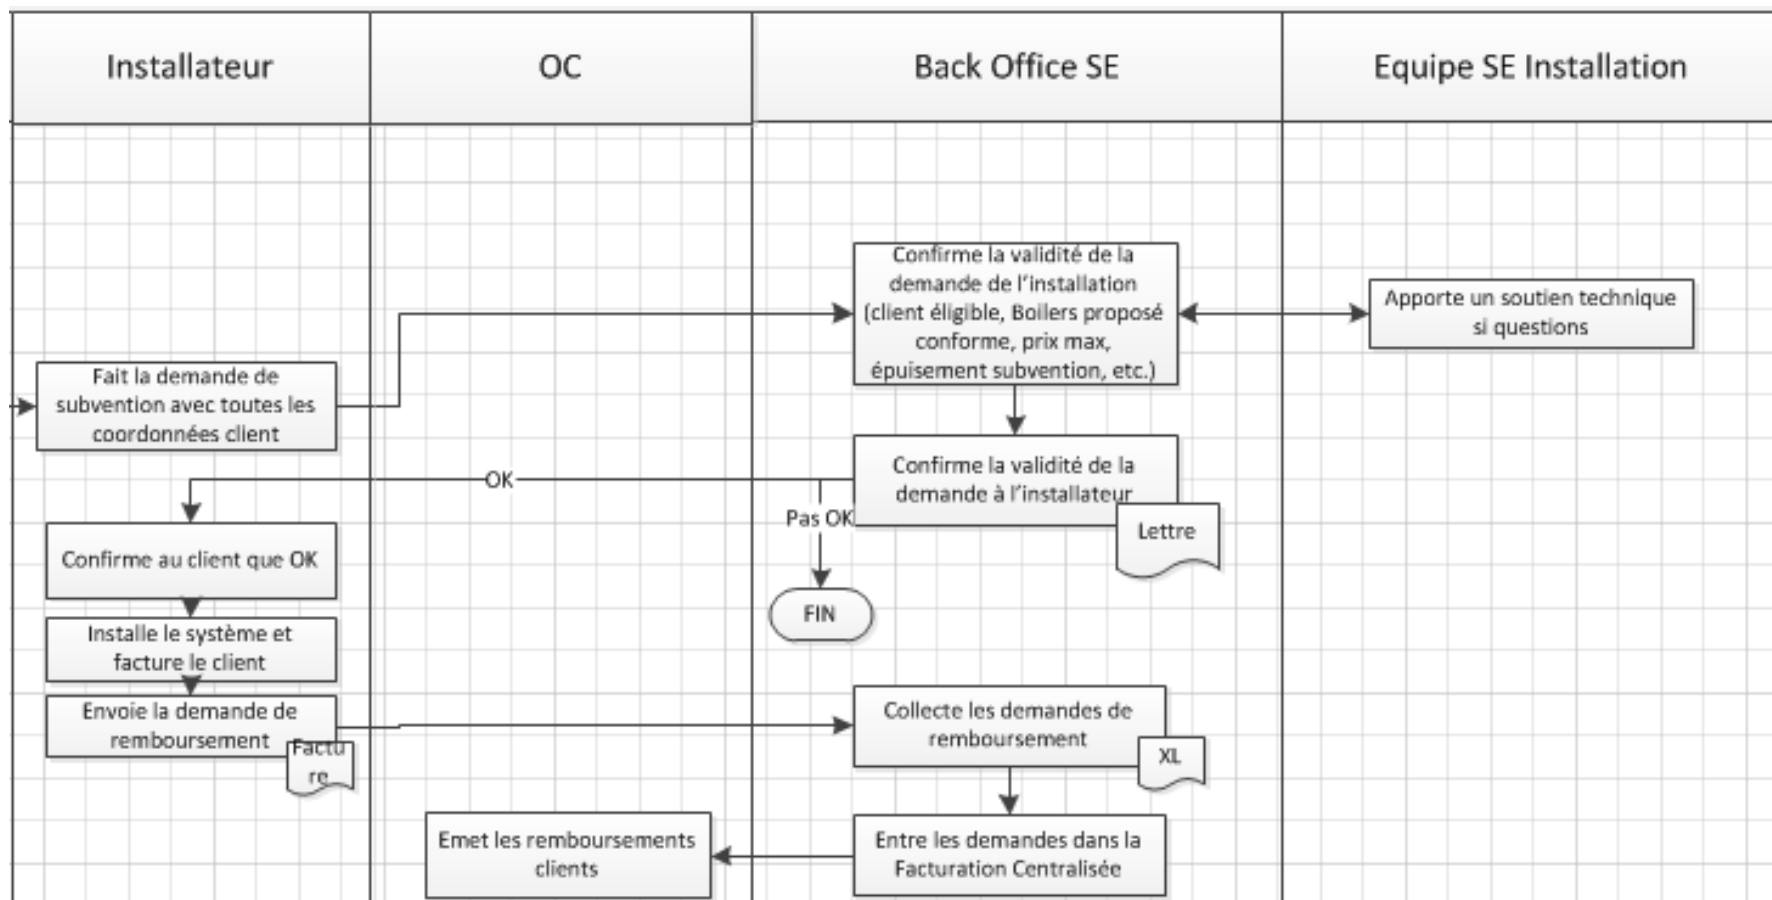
Installateur

OC

Back Office SE

Equipe SE Installation

Confirme la validité de la demande de l'installation (client éligible, Boilers proposé conforme, prix max, épuisement subvention, etc.)

Apporte un soutien technique si questions

Fait la demande de subvention avec toutes les coordonnées client

OK

Confirme la validité de la demande à l'installateur

Pas OK

Lettre

Confirme au client que OK

FIN

Installe le système et facture le client

Envoie la demande de remboursement

Factu re

Collecte les demandes de remboursement

XL

Emet les remboursements clients

Entre les demandes dans la Facturation Centralisée